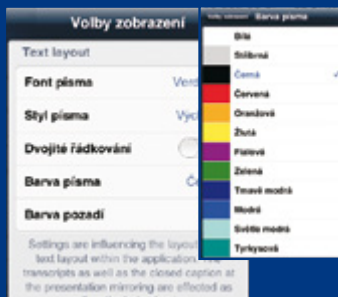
Volby zobrazení

Text layout

Font písma Verd

Styl písma Výc

Dvojité řádkování

Barva písma Č

Barva pozadí

Settings are influencing the layout text layout within the application transcripts as well as the closed caption at the presentation mirroring are effected as

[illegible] Barva písma

Bílá

Stříbrná

Černá

Červená

Oranžová

Žlutá

Fialová

Zelená

Tmavě modrá

Modrá

Světle modrá

Tyrkysová